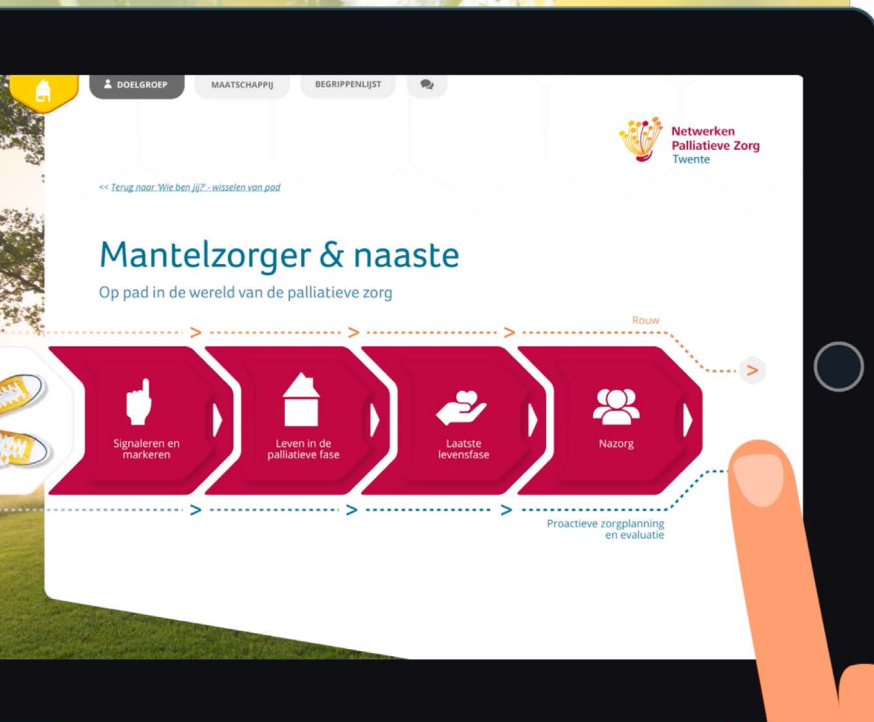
DOELGROEP MAATSCHAPPIJ BEGRIPPENLIJST

Netwerken Palliatieve Zorg Twente

<< Terug naar 'Wie ben jij?' - wisselen van pad

Mantelzorger & naaste

Op pad in de wereld van de palliatieve zorg

Rouw

Signaleren en markeren

Leven in de palliatieve fase

Laatste levensfase

Nazorg

Proactieve zorgplanning en evaluatie